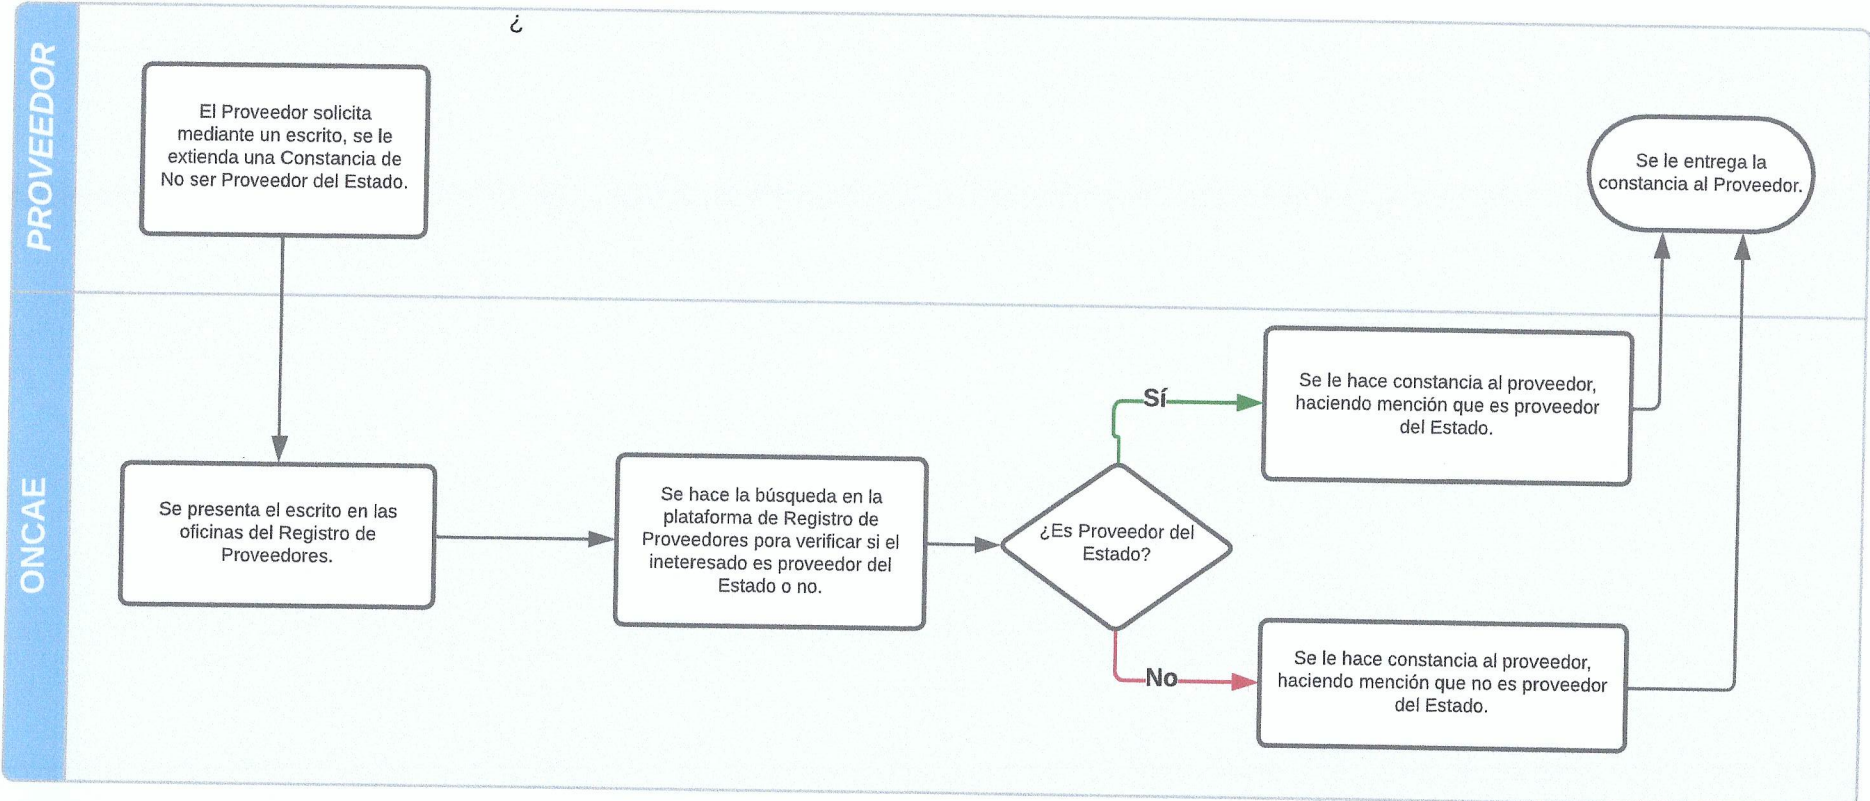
PROVEEDOR

¿

El Proveedor solicita mediante un escrito, se le extienda una Constancia de No ser Proveedor del Estado.

Se le entrega la constancia al Proveedor.

ONCAE

Se presenta el escrito en las oficinas del Registro de Proveedores.

Se hace la búsqueda en la plataforma de Registro de Proveedores pora verificar si el ineteresado es proveedor del Estado o no.

¿Es Proveedor del Estado?

Sí

Se le hace constancia al proveedor, haciendo mención que es proveedor del Estado.

No

Se le hace constancia al proveedor, haciendo mención que no es proveedor del Estado.